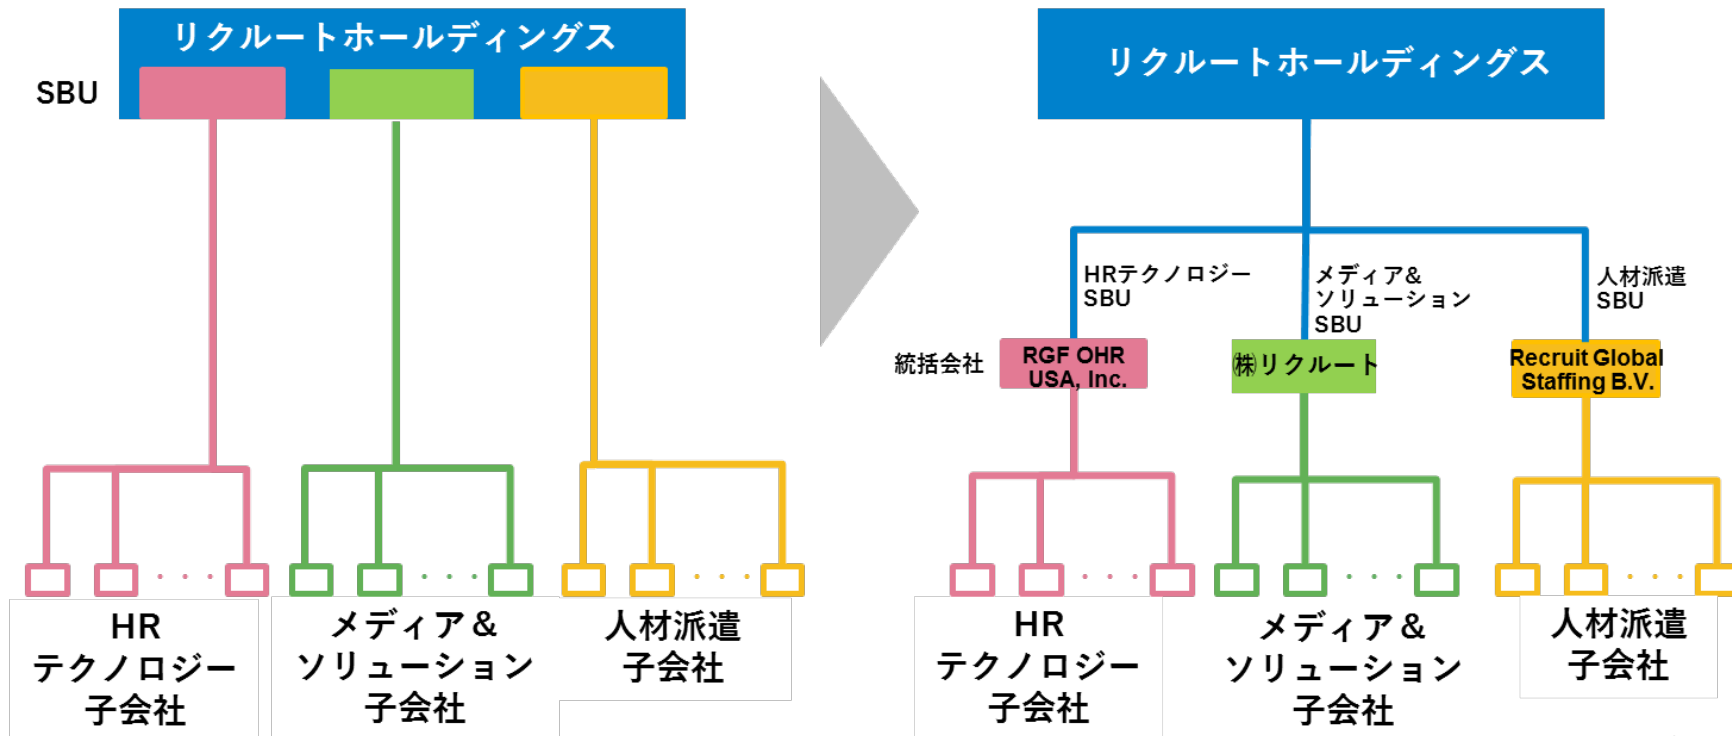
リクルートホールディングス

SBU

HR テクノロジー 子会社

メディア＆ ソリューション 子会社

人材派遣 子会社

リクルートホールディングス

HRテクノロジー SBU

メディア＆ ソリューション SBU

人材派遣 SBU

統括会社

RGF OHR USA, Inc.

㈱リクルート

Recruit Global Staffing B.V.

HR テクノロジー 子会社

メディア＆ ソリューション 子会社

人材派遣 子会社